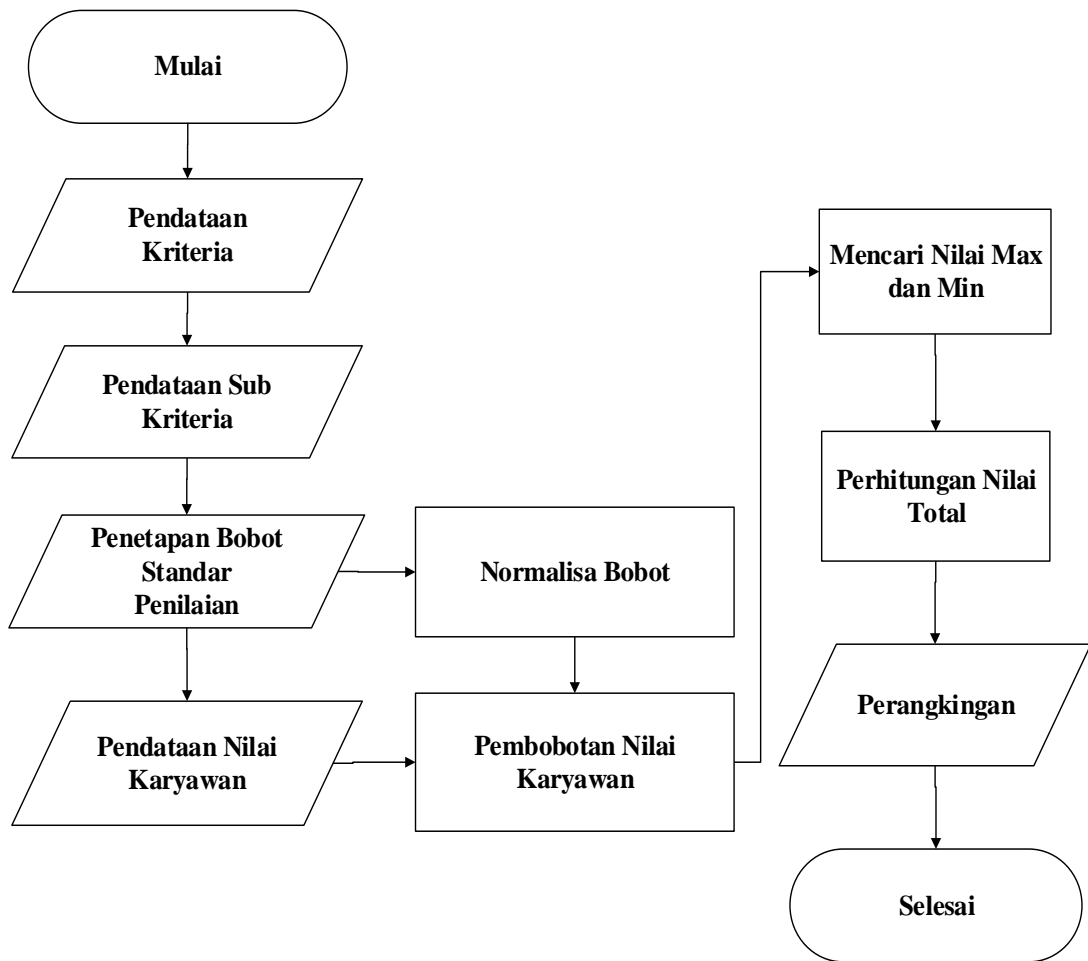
Mulai

Pendataan Kriteria

Pendataan Sub Kriteria

Penetapan Bobot Standar Penilaian

Normalisa Bobot

Pendataan Nilai Karyawan

Pembobotan Nilai Karyawan

Mencari Nilai Max dan Min

Perhitungan Nilai Total

Perangkingan

Selesai